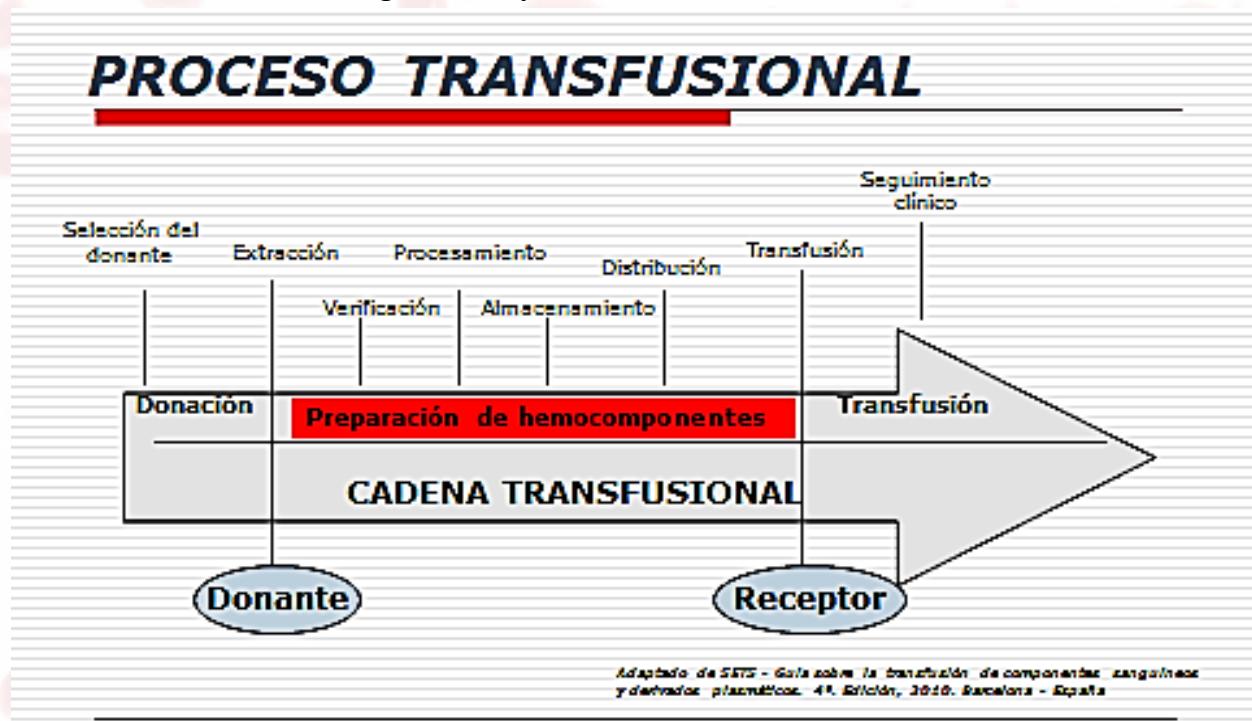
PROCESO TRANSFUSIONAL

Selección del donante

Extracción

Verificación

Procesamiento

Almacenamiento

Distribución

Transfusión

Seguimiento clínico

Donación

Preparación de hemocomponentes

Transfusión

CADENA TRANSFUSIONAL

Donante

Receptor

Adaptado de SETS - Guía sobre la transfusión de componentes sanguíneos y derivados plasmáticos. 4ª Edición, 2010. Barcelona - España